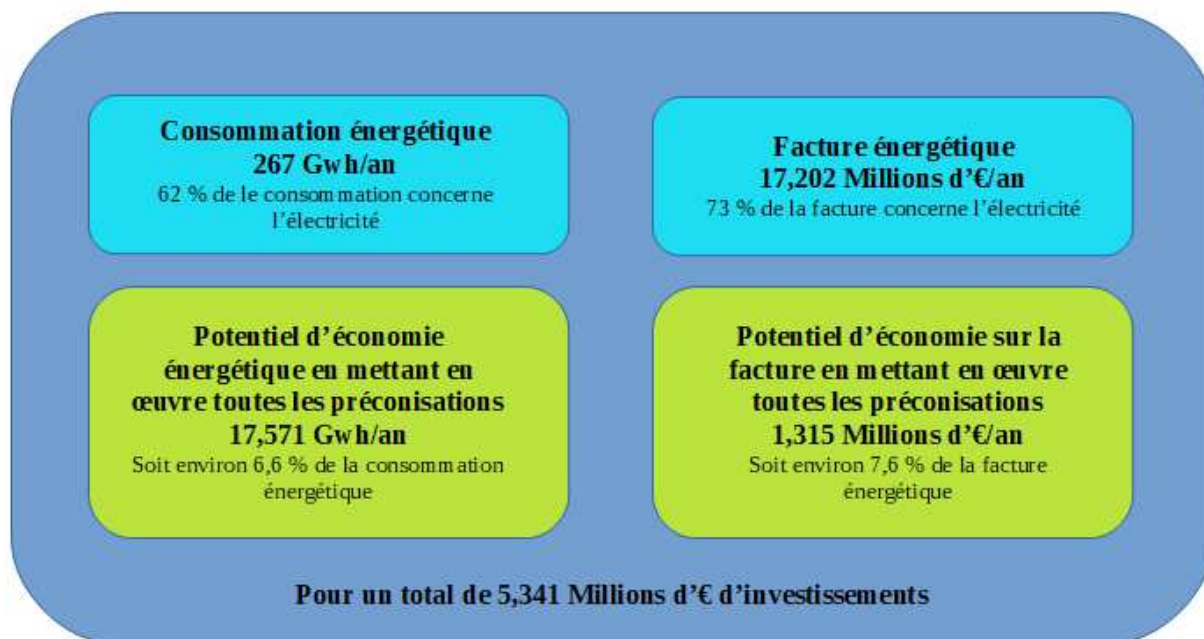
Consommation énergétique
267 Gwh/an
62 % de le consommation concerne l'électricité

Facture énergétique
17,202 Millions d'€/an
73 % de la facture concerne l'électricité

Potentiel d'économie énergétique en mettant en œuvre toutes les préconisations
17,571 Gwh/an
Soit environ 6,6 % de la consommation énergétique

Potentiel d'économie sur la facture en mettant en œuvre toutes les préconisations
1,315 Millions d'€/an
Soit environ 7,6 % de la facture énergétique

Pour un total de 5,341 Millions d'€ d'investissements